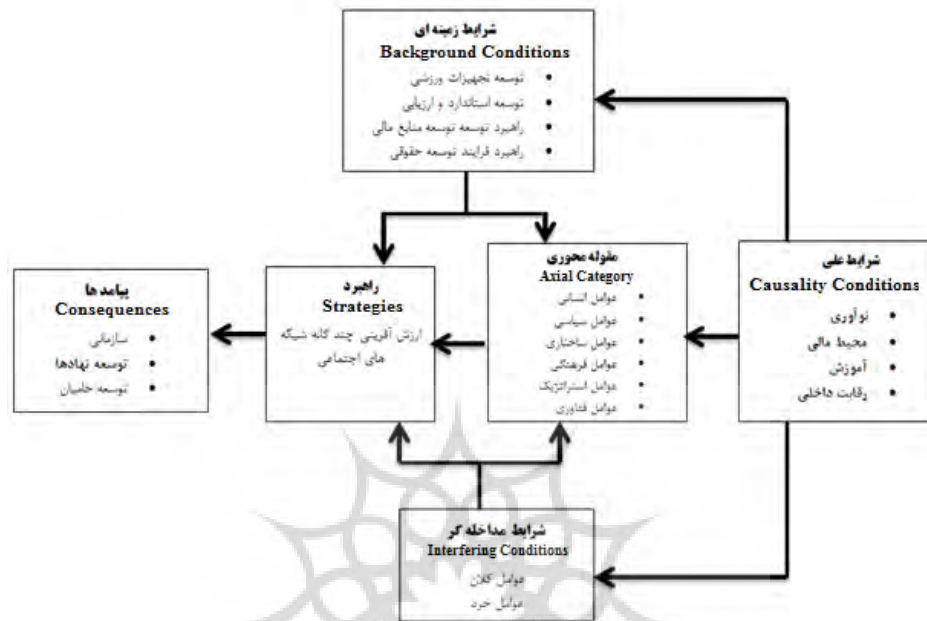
شرایط زمینه ای
Background Conditions
• توسعه تجهیزات ورزشی
• توسعه استاندارد و ارزیابی
• راهبرد توسعه توسعه منابع مالی
• راهبرد فرایند توسعه حقوقی

پیامدها
Consequences
• سازمانی
• توسعه نهادها
• توسعه حامیان

راهبرد
Strategies
ارزش آفرینی چند گانه شبکه های اجتماعی

مقوله محوری
Axial Category
• عوامل انسانی
• عوامل سیاسی
• عوامل ساختاری
• عوامل فرهنگی
• عوامل استراتژیک
• عوامل فناوری

شرایط علی
Causality Conditions
• نوآوری
• محیط مالی
• آموزش
• رقابت داخلی

شرایط مداخله گر
Interfering Conditions
عوامل کلان
عوامل خرد